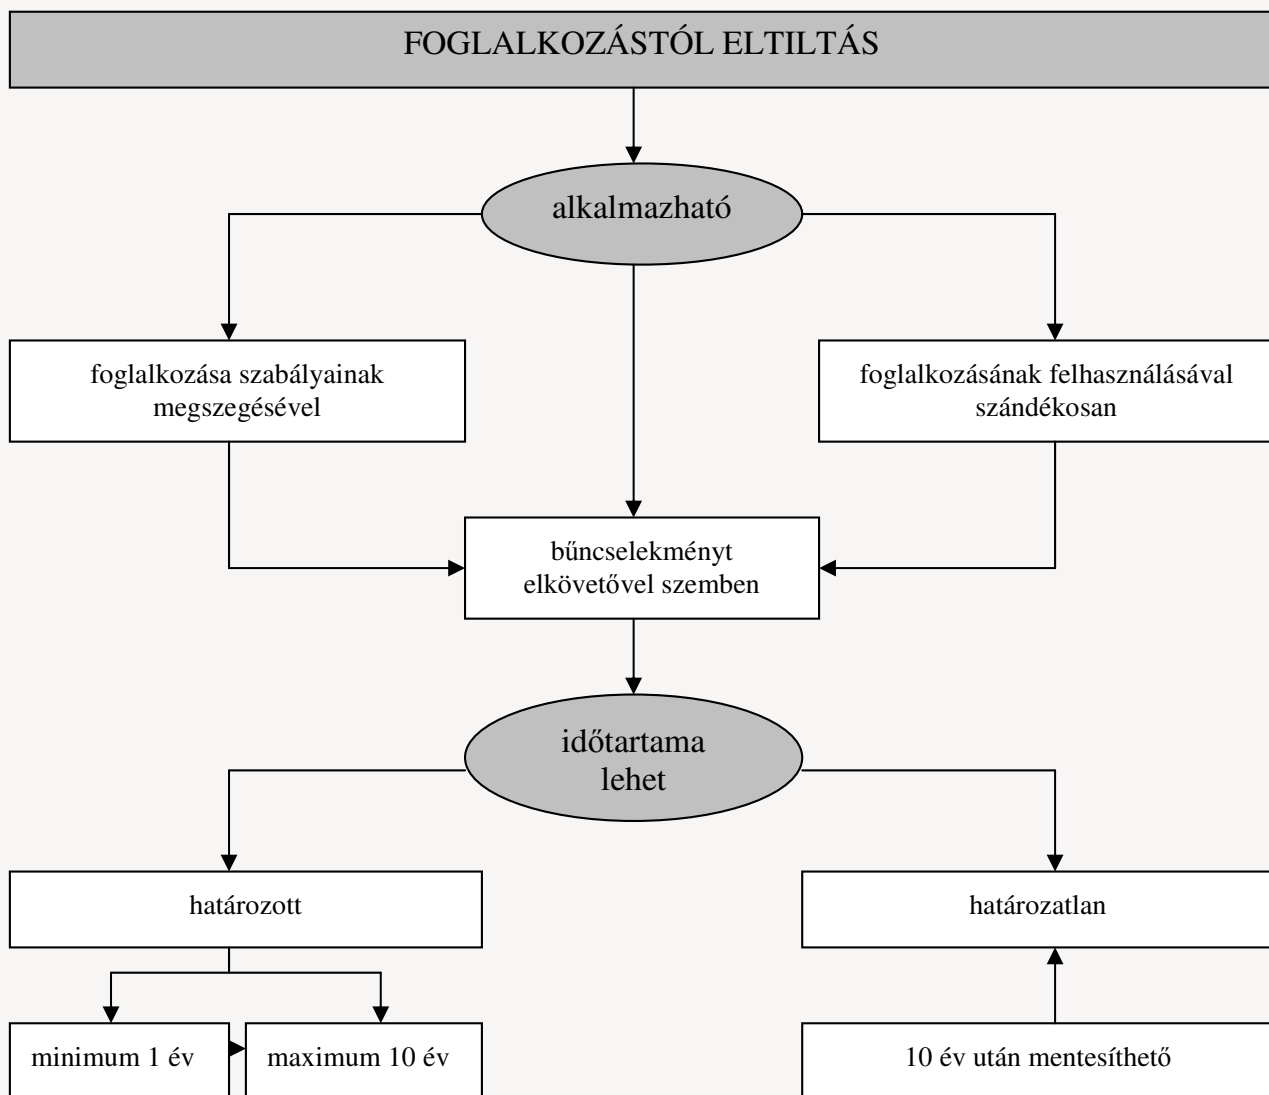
FOGLALKOZÁSTÓL ELTILTÁS

alkalmazható

foglalkozása szabályainak megszegésével

foglalkozásának felhasználásával szándékosan

bűncselekményt elkövetővel szemben

időtartama lehet

határozott

határozatlan

minimum 1 év

maximum 10 év

10 év után mentesíthető